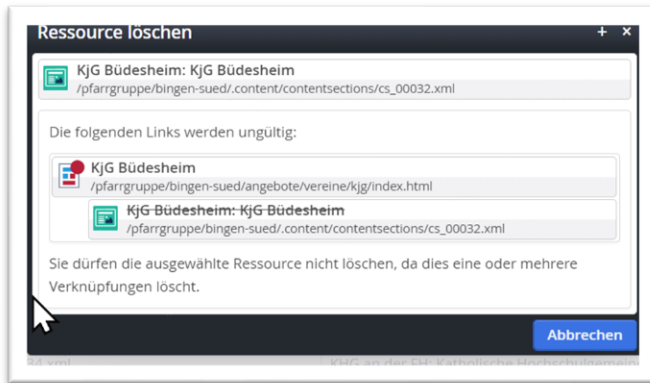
Ressource löschen

KjG Büdesheim: KjG Büdesheim
/pfarrgruppe/bingen-sued/.content/contentsections/cs_00032.xml

Die folgenden Links werden ungültig:

KjG Büdesheim
/pfarrgruppe/bingen-sued/angebote/vereine/kjg/index.html

KjG Büdesheim: KjG Büdesheim
/pfarrgruppe/bingen-sued/.content/contentsections/cs_00032.xml

Sie dürfen die ausgewählte Ressource nicht löschen, da dies eine oder mehrere Verknüpfungen löscht.

Abbrechen

34.xml KHG an der FH: Katholische Hochschulgemei